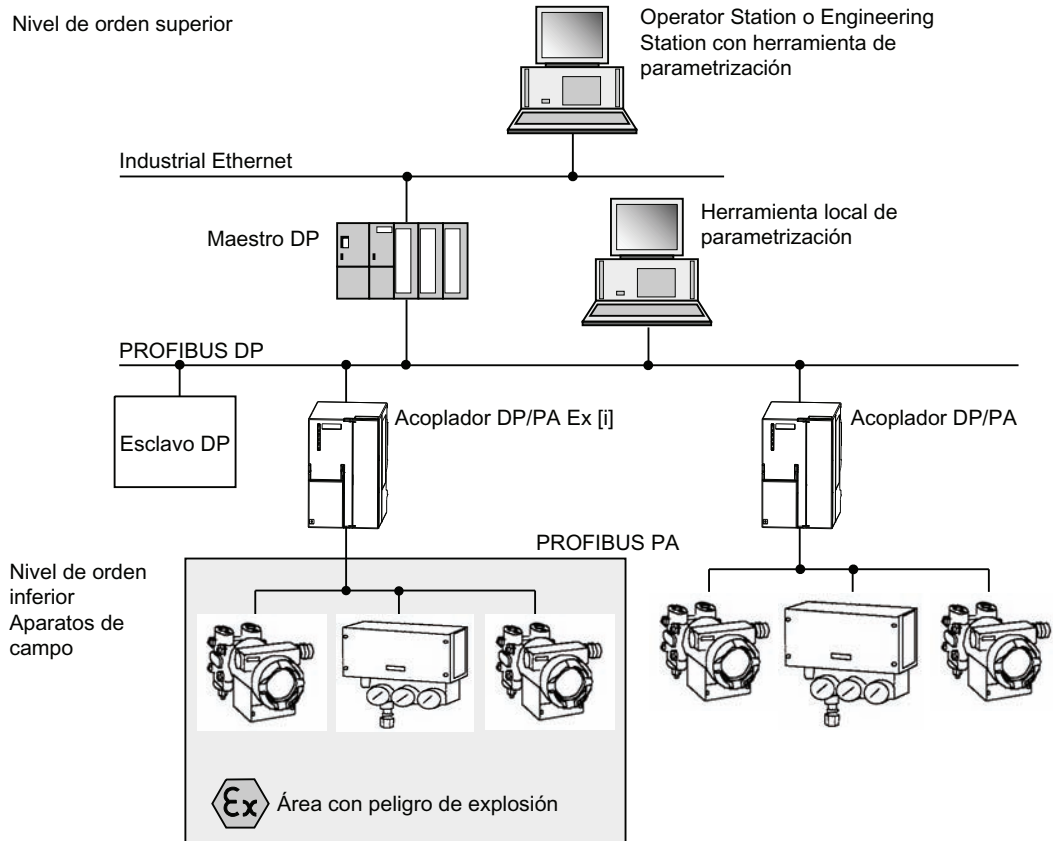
Nivel de orden superior

Operator Station o Engineering Station con herramienta de parametrización

Industrial Ethernet

Maestro DP

Herramienta local de parametrización

PROFIBUS DP

Esclavo DP

Acoplador DP/PA Ex [i]

Acoplador DP/PA

PROFIBUS PA

Nivel de orden inferior
Aparatos de campo

Ex

Área con peligro de explosión